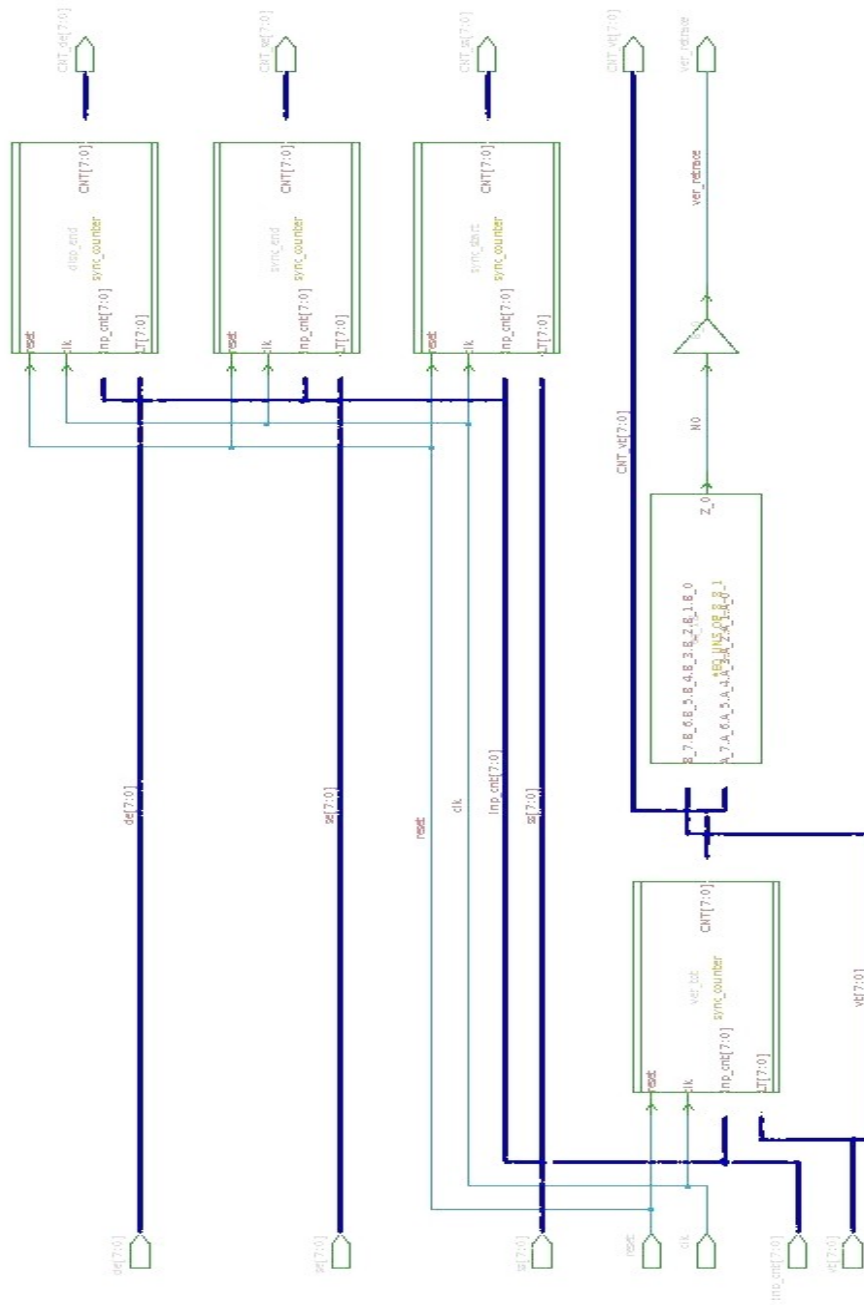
CNT_de[7:0]
CNT_se[7:0]
CNT_ss[7:0]
CNT_vt[7:0]
ver_retrace

CNT[7:0]
disp_end
sync_counter
inp_cnt[7:0]
LT[7:0]
reset
clk

CNT[7:0]
sync_end
sync_counter
inp_cnt[7:0]
LT[7:0]
reset
clk

CNT[7:0]
sync_strt
sync_counter
inp_cnt[7:0]
LT[7:0]
reset
clk

ver_retrace
N0
CNT_vt[7:0]
Z_0
B_7,B_6,B_5,B_4,B_3,B_2,B_1,B_0
A_7,A_6,A_5,A_4,A_3,A_2,A_1,A_0
AEB_UNS_OP_8_8_1

de[7:0]
se[7:0]
reset
clk
inp_cnt[7:0]
ss[7:0]

CNT[7:0]
ver_tot
sync_counter
inp_cnt[7:0]
LT[7:0]
reset
clk
vt[7:0]

de[7:0]
se[7:0]
ss[7:0]
reset
clk
inp_cnt[7:0]
vt[7:0]